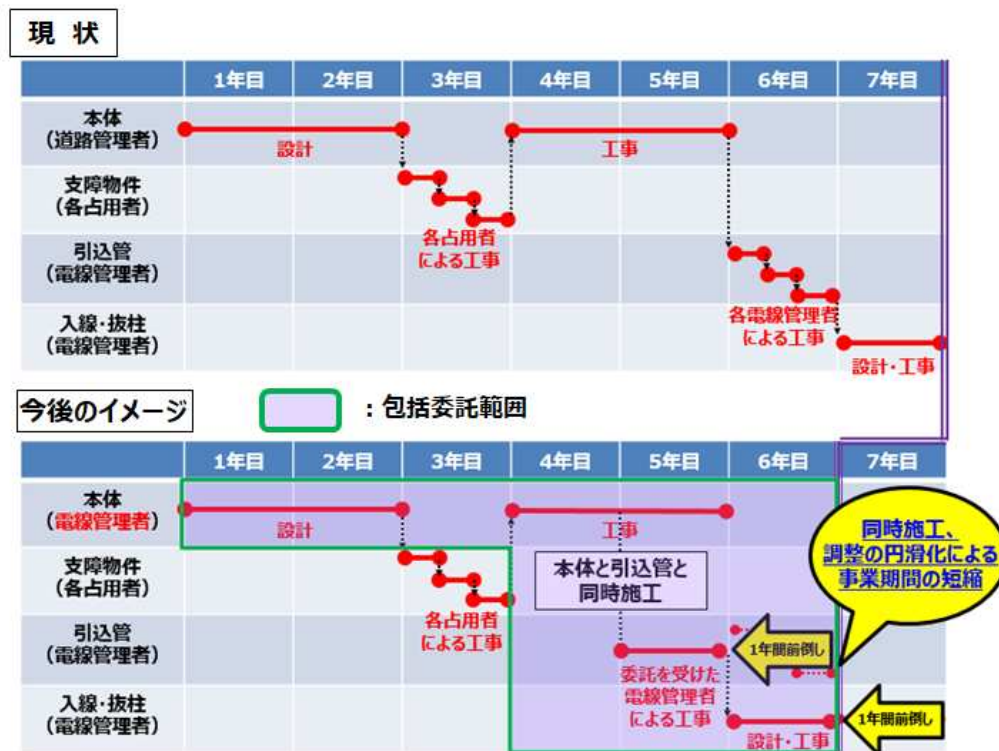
現 状

|  | 1年目 | 2年目 | 3年目 | 4年目 | 5年目 | 6年目 | 7年目 |
|---|---|---|---|---|---|---|---|
| 本体（道路管理者） | 設計 |  |  | 工事 |  |  |  |
| 支障物件（各占用者） |  |  | 各占用者による工事 |  |  |  |  |
| 引込管（電線管理者） |  |  |  |  |  | 各電線管理者による工事 |  |
| 入線・抜柱（電線管理者） |  |  |  |  |  |  | 設計・工事 |

今後のイメージ　　：包括委託範囲

|  | 1年目 | 2年目 | 3年目 | 4年目 | 5年目 | 6年目 | 7年目 |
|---|---|---|---|---|---|---|---|
| 本体（電線管理者） | 設計 |  |  | 工事 |  |  |  |
| 支障物件（各占用者） |  |  | 各占用者による工事 | 本体と引込管と同時施工 |  |  |  |
| 引込管（電線管理者） |  |  |  |  | 委託を受けた電線管理者による工事 | 1年間前倒し |  |
| 入線・抜柱（電線管理者） |  |  |  |  |  | 設計・工事 | 1年間前倒し |

同時施工、調整の円滑化による事業期間の短縮